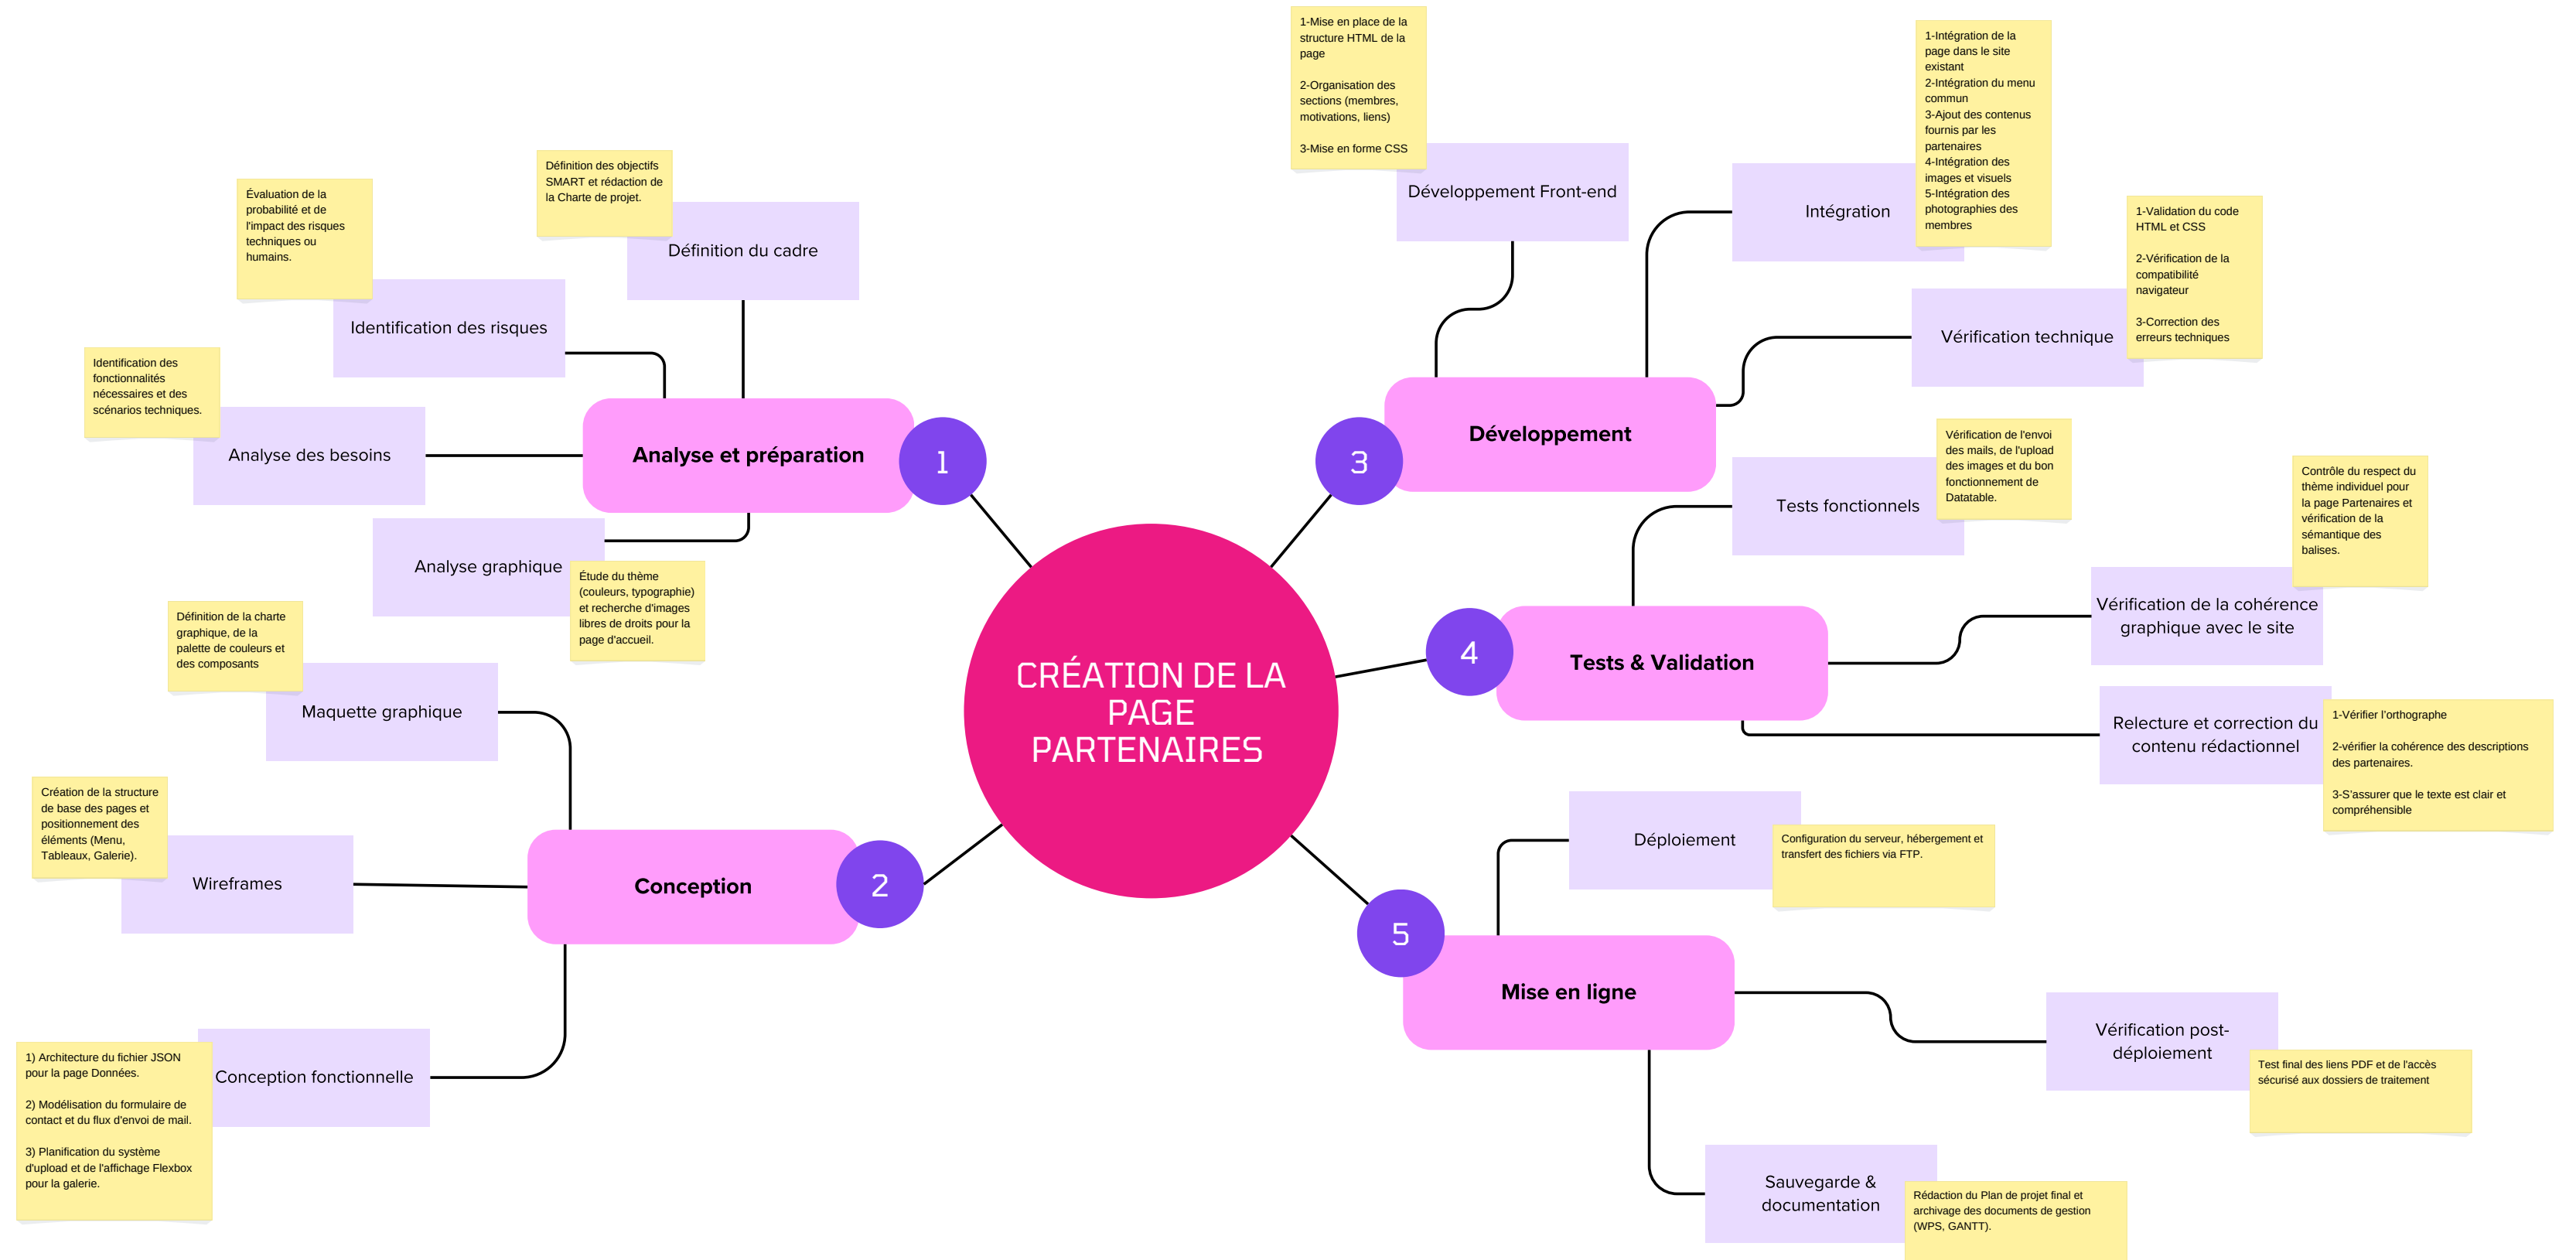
CRÉATION DE LA PAGE PARTENAIRES

1
Analyse et préparation

Définition des objectifs SMART et rédaction de la Charte de projet.
Définition du cadre

Évaluation de la probabilité et de l'impact des risques techniques ou humains.
Identification des risques

Identification des fonctionnalités nécessaires et des scénarios techniques.
Analyse des besoins

Analyse graphique
Étude du thème (couleurs, typographie) et recherche d'images libres de droits pour la page d'accueil.

2
Conception

Définition de la charte graphique, de la palette de couleurs et des composants
Maquette graphique

Création de la structure de base des pages et positionnement des éléments (Menu, Tableaux, Galerie).
Wireframes

1) Architecture du fichier JSON pour la page Données.

2) Modélisation du formulaire de contact et du flux d'envoi de mail.

3) Planification du système d'upload et de l'affichage Flexbox pour la galerie.
Conception fonctionnelle

3
Développement

1-Mise en place de la structure HTML de la page

2-Organisation des sections (membres, motivations, liens)

3-Mise en forme CSS
Développement Front-end

Intégration
1-Intégration de la page dans le site existant
2-Intégration du menu commun
3-Ajout des contenus fournis par les partenaires
4-Intégration des images et visuels
5-Intégration des photographies des membres

Vérification technique
1-Validation du code HTML et CSS

2-Vérification de la compatibilité navigateur

3-Correction des erreurs techniques

4
Tests & Validation

Tests fonctionnels
Vérification de l'envoi des mails, de l'upload des images et du bon fonctionnement de Datatable.

Vérification de la cohérence graphique avec le site
Contrôle du respect du thème individuel pour la page Partenaires et vérification de la sémantique des balises.

Relecture et correction du contenu rédactionnel
1-Vérifier l'orthographe

2-vérifier la cohérence des descriptions des partenaires.

3-S'assurer que le texte est clair et compréhensible

5
Mise en ligne

Déploiement
Configuration du serveur, hébergement et transfert des fichiers via FTP.

Vérification post-déploiement
Test final des liens PDF et de l'accès sécurisé aux dossiers de traitement

Sauvegarde & documentation
Rédaction du Plan de projet final et archivage des documents de gestion (WPS, GANTT).